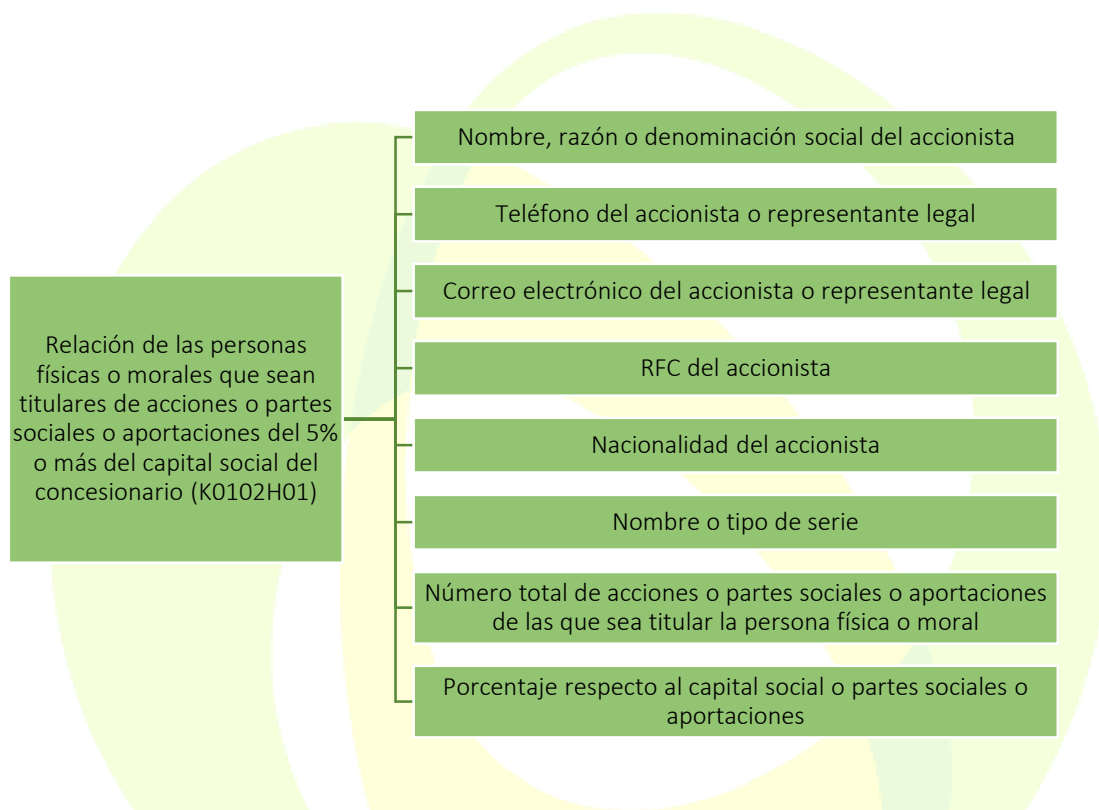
Relación de las personas físicas o morales que sean titulares de acciones o partes sociales o aportaciones del 5% o más del capital social del concesionario (K0102H01)

Nombre, razón o denominación social del accionista

Teléfono del accionista o representante legal

Correo electrónico del accionista o representante legal

RFC del accionista

Nacionalidad del accionista

Nombre o tipo de serie

Número total de acciones o partes sociales o aportaciones de las que sea titular la persona física o moral

Porcentaje respecto al capital social o partes sociales o aportaciones